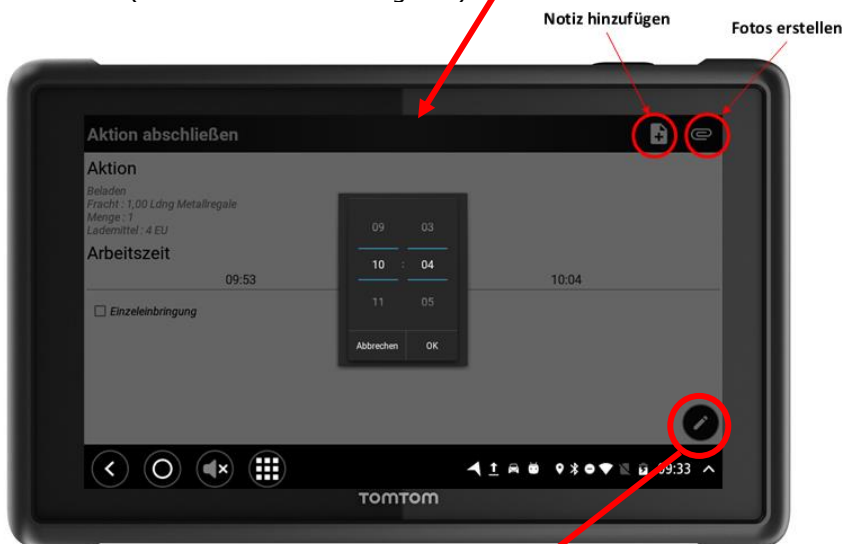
Notiz hinzufügen

Fotos erstellen

Aktion abschließen

Aktion

Beladen
Fracht : 1,00 Ldng Metallregale
Menge : 1
Lademittel : 4 EU

Arbeitszeit

09:53

10:04

Einzeleinbringung

09 03
10 : 04
11 05

Abbrechen OK

09:33

TOMTOM